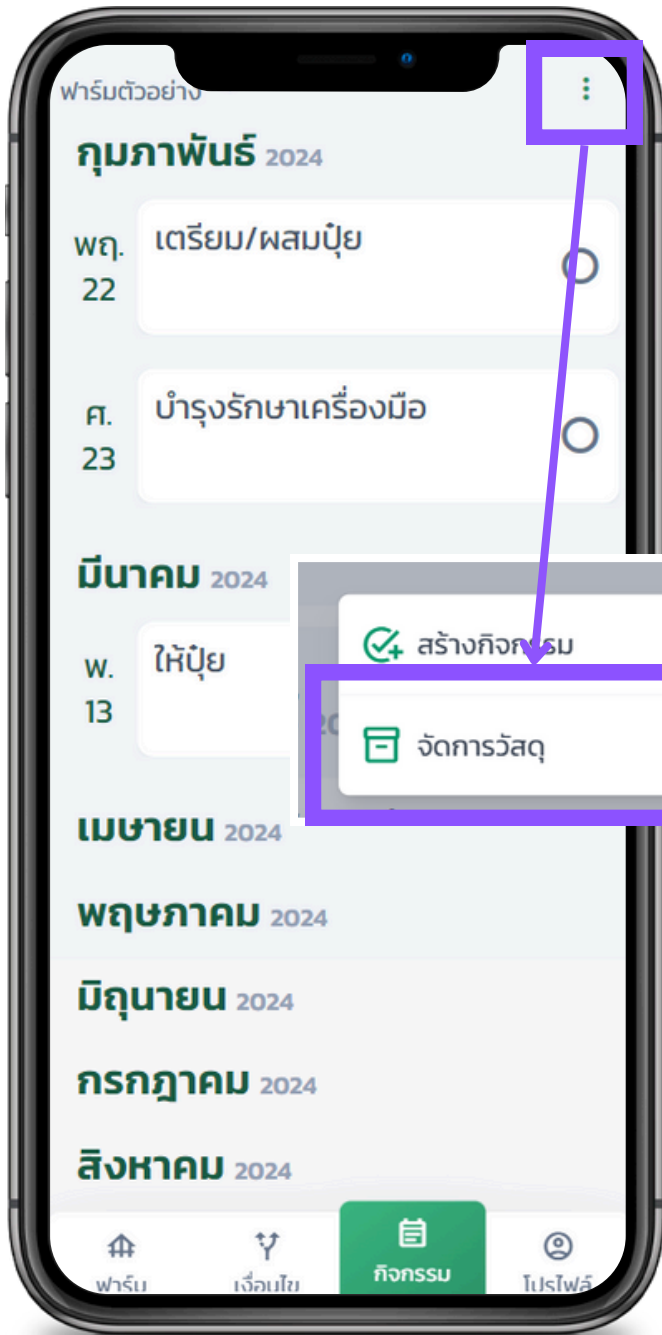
ฟาร์มตัวอย่าง

กุมภาพันธ์ 2024

พฤ.
22

เตรียม/ผสมปุ๋ย

ศ.
23

บำรุงรักษาเครื่องมือ

มีนาคม 2024

พ.
13

ให้ปุ๋ย

สร้างกิจกรรม

จัดการวัสดุ

เมษายน 2024

พฤษภาคม 2024

มิถุนายน 2024

กรกฎาคม 2024

สิงหาคม 2024

ฟาร์ม
เงื่อนไข
กิจกรรม
โปรไฟล์